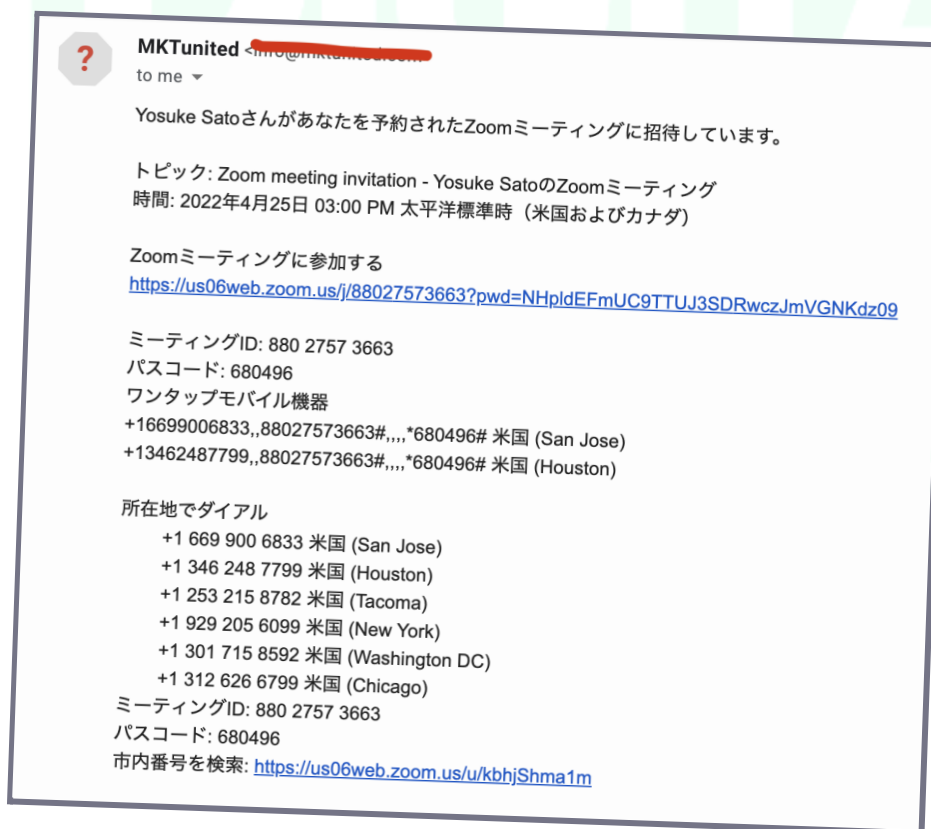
MKTunited <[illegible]>
to me

Yosuke Satoさんがあなたを予約されたZoomミーティングに招待しています。

トピック: Zoom meeting invitation - Yosuke SatoのZoomミーティング
時間: 2022年4月25日 03:00 PM 太平洋標準時（米国およびカナダ)

Zoomミーティングに参加する
https://us06web.zoom.us/j/88027573663?pwd=NHpldEFmUC9TTUJ3SDRwczJmVGNKdz09

ミーティングID: 880 2757 3663
パスコード: 680496
ワンタップモバイル機器
+16699006833,,88027573663#,,,,*680496# 米国 (San Jose)
+13462487799,,88027573663#,,,,*680496# 米国 (Houston)

所在地でダイアル
+1 669 900 6833 米国 (San Jose)
+1 346 248 7799 米国 (Houston)
+1 253 215 8782 米国 (Tacoma)
+1 929 205 6099 米国 (New York)
+1 301 715 8592 米国 (Washington DC)
+1 312 626 6799 米国 (Chicago)
ミーティングID: 880 2757 3663
パスコード: 680496
市内番号を検索: https://us06web.zoom.us/u/kbhjShma1m